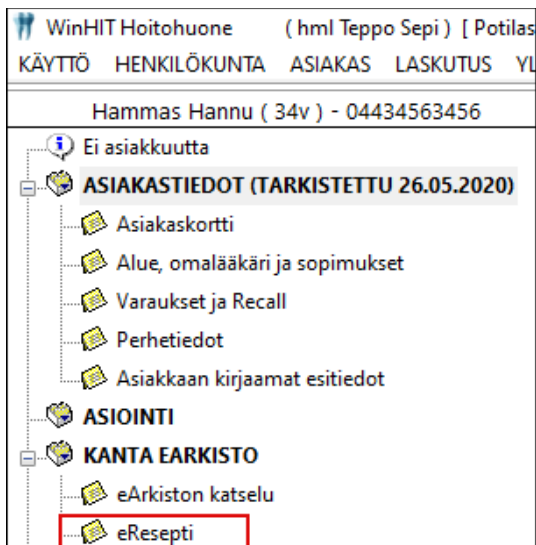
WinHIT Hoitohuone ( hml Teppo Sepi ) [ Potilas
KÄYTTÖ HENKILÖKUNTA ASIAKAS LASKUTUS YL

Hammas Hannu ( 34v ) - 04434563456

Ei asiakkuutta
ASIAKASTIEDOT (TARKISTETTU 26.05.2020)
Asiakaskortti
Alue, omalääkäri ja sopimukset
Varaukset ja Recall
Perhetiedot
Asiakkaan kirjaamat esitiedot
ASIOINTI
KANTA EARKISTO
eArkiston katselu
eResepti